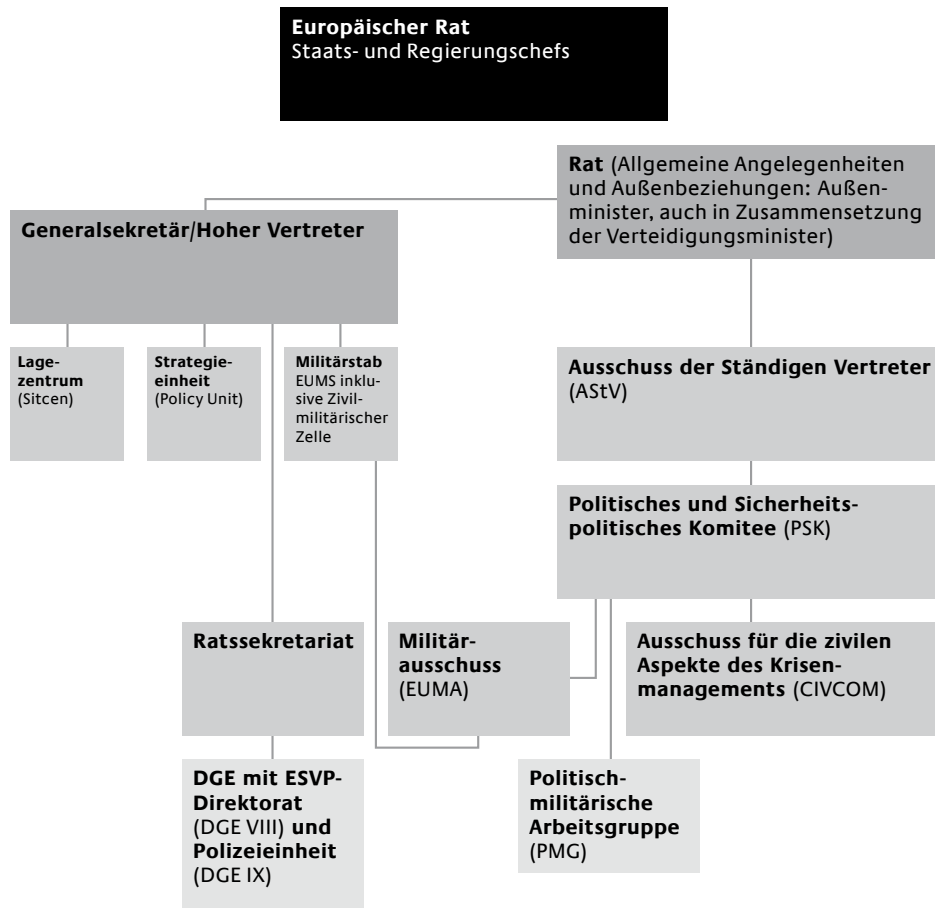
**Europäischer Rat**
Staats- und Regierungschefs

**Rat** (Allgemeine Angelegenheiten und Außenbeziehungen: Außenminister, auch in Zusammensetzung der Verteidigungsminister)

**Generalsekretär/Hoher Vertreter**

**Lagezentrum** (Sitcen)

**Strategieeinheit** (Policy Unit)

**Militärstab** EUMS inklusive Zivilmilitärischer Zelle

**Ausschuss der Ständigen Vertreter** (AStV)

**Politisches und Sicherheitspolitisches Komitee** (PSK)

**Ratssekretariat**

**Militärausschuss** (EUMA)

**Ausschuss für die zivilen Aspekte des Krisenmanagements** (CIVCOM)

**DGE mit ESVP-Direktorat** (DGE VIII) **und Polizeieinheit** (DGE IX)

**Politisch-militärische Arbeitsgruppe** (PMG)